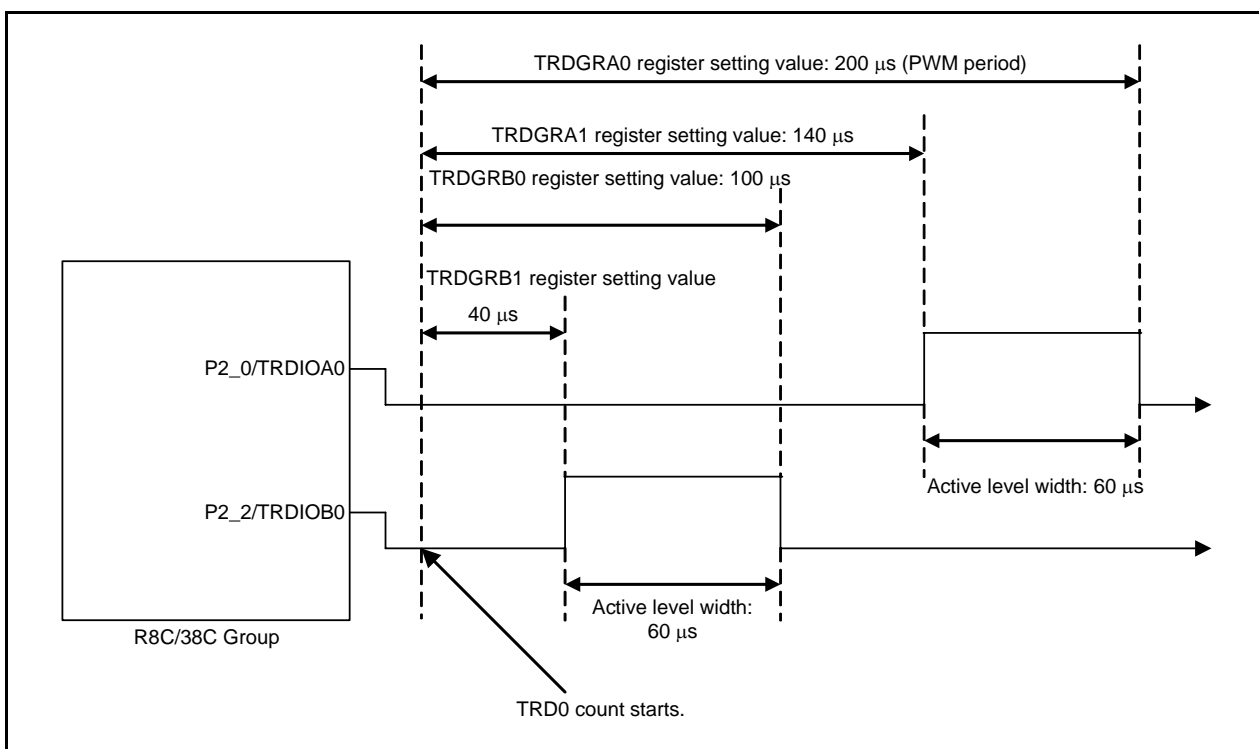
TRDGRA0 register setting value: 200 μs (PWM period)

TRDGRA1 register setting value: 140 μs

TRDGRB0 register setting value: 100 μs

TRDGRB1 register setting value

40 μs

P2_0/TRDIOA0

P2_2/TRDIOB0

R8C/38C Group

Active level width: 60 μs

Active level width: 60 μs

TRD0 count starts.